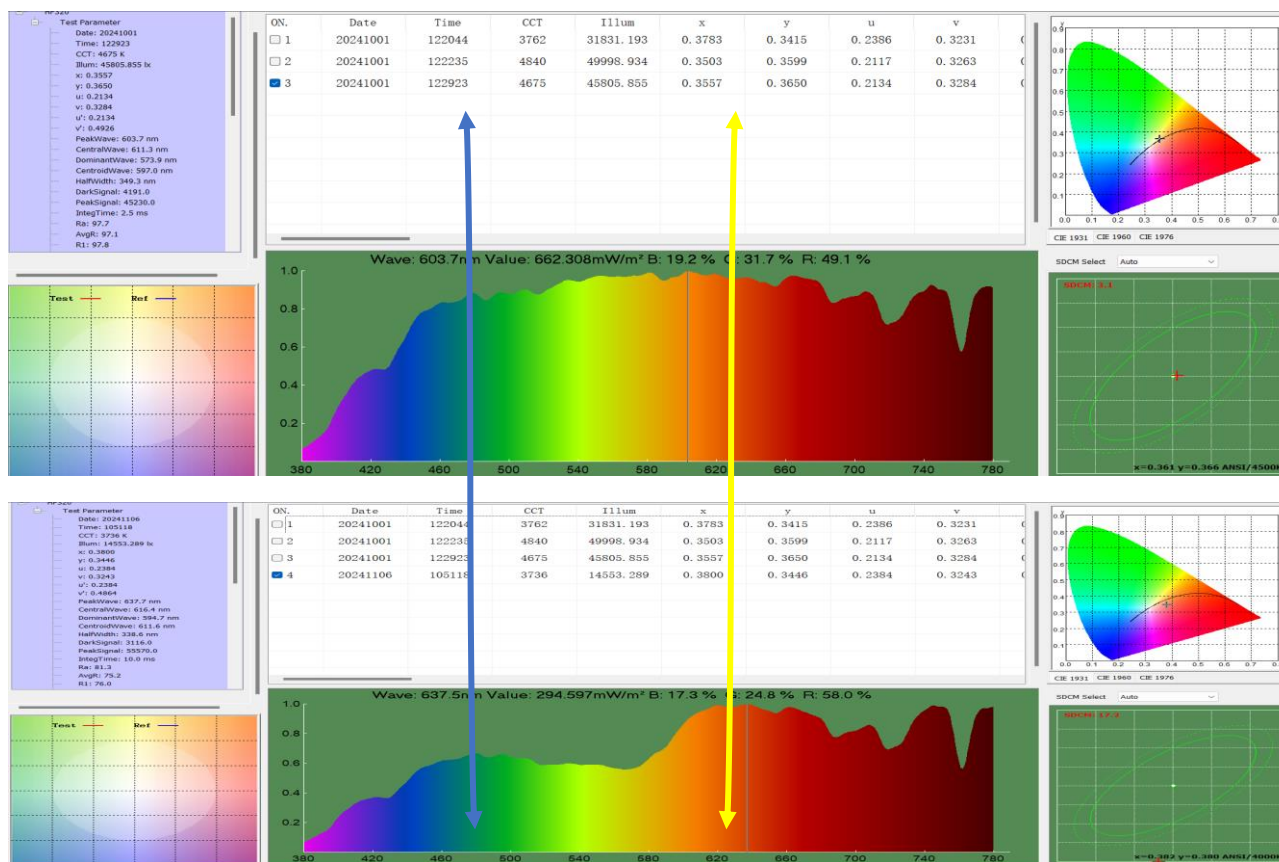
HP320
Test Parameter
Date: 20241001
Time: 122923
CCT: 4675 K
Illum: 45805.855 lx
x: 0.3557
y: 0.3650
u: 0.2134
v: 0.3284
u': 0.2134
v': 0.4926
PeakWave: 603.7 nm
CentralWave: 611.3 nm
DominantWave: 573.9 nm
CentroidWave: 597.0 nm
HalfWidth: 349.3 nm
DarkSignal: 4191.0
PeakSignal: 45230.0
IntegTime: 2.5 ms
Ra: 97.7
AvgR: 97.1
R1: 97.8

Test Ref

| ON. | Date | Time | CCT | Illum | x | y | u | v |
|---|---|---|---|---|---|---|---|---|
| 1 | 20241001 | 122044 | 3762 | 31831.193 | 0.3783 | 0.3415 | 0.2386 | 0.3231 |
| 2 | 20241001 | 122235 | 4840 | 49998.934 | 0.3503 | 0.3599 | 0.2117 | 0.3263 |
| 3 | 20241001 | 122923 | 4675 | 45805.855 | 0.3557 | 0.3650 | 0.2134 | 0.3284 |

Wave: 603.7nm Value: 662.308mW/m² B: 19.2 % G: 31.7 % R: 49.1 %

1.0 0.8 0.6 0.4 0.2
380 420 460 500 540 580 620 660 700 740 780

0.9 0.8 0.7 0.6 0.5 0.4 0.3 0.2 0.1
0.0 0.1 0.2 0.3 0.4 0.5 0.6 0.7 0.8
CIE 1931 CIE 1960 CIE 1976
SDCM Select Auto
SDCM: 1.1
x=0.361 y=0.366 ANSI/4500K

HP320
Test Parameter
Date: 20241106
Time: 105118
CCT: 3736 K
Illum: 14553.289 lx
x: 0.3800
y: 0.3446
u: 0.2384
v: 0.3243
u': 0.2384
v': 0.4864
PeakWave: 637.7 nm
CentralWave: 616.4 nm
DominantWave: 594.7 nm
CentroidWave: 611.6 nm
HalfWidth: 338.6 nm
DarkSignal: 3116.0
PeakSignal: 55570.0
IntegTime: 10.0 ms
Ra: 81.3
AvgR: 75.2
R1: 76.0

Test Ref

| ON. | Date | Time | CCT | Illum | x | y | u | v |
|---|---|---|---|---|---|---|---|---|
| 1 | 20241001 | 122044 | 3762 | 31831.193 | 0.3783 | 0.3415 | 0.2386 | 0.3231 |
| 2 | 20241001 | 122235 | 4840 | 49998.934 | 0.3503 | 0.3599 | 0.2117 | 0.3263 |
| 3 | 20241001 | 122923 | 4675 | 45805.855 | 0.3557 | 0.3650 | 0.2134 | 0.3284 |
| 4 | 20241106 | 105118 | 3736 | 14553.289 | 0.3800 | 0.3446 | 0.2384 | 0.3243 |

Wave: 637.5nm Value: 294.597mW/m² B: 17.3 % G: 24.8 % R: 58.0 %

1.0 0.8 0.6 0.4 0.2
380 420 460 500 540 580 620 660 700 740 780

0.9 0.8 0.7 0.6 0.5 0.4 0.3 0.2 0.1
0.0 0.1 0.2 0.3 0.4 0.5 0.6 0.7 0.8
CIE 1931 CIE 1960 CIE 1976
SDCM Select Auto
SDCM: 17.2
x=0.382 y=0.380 ANSI/4000K